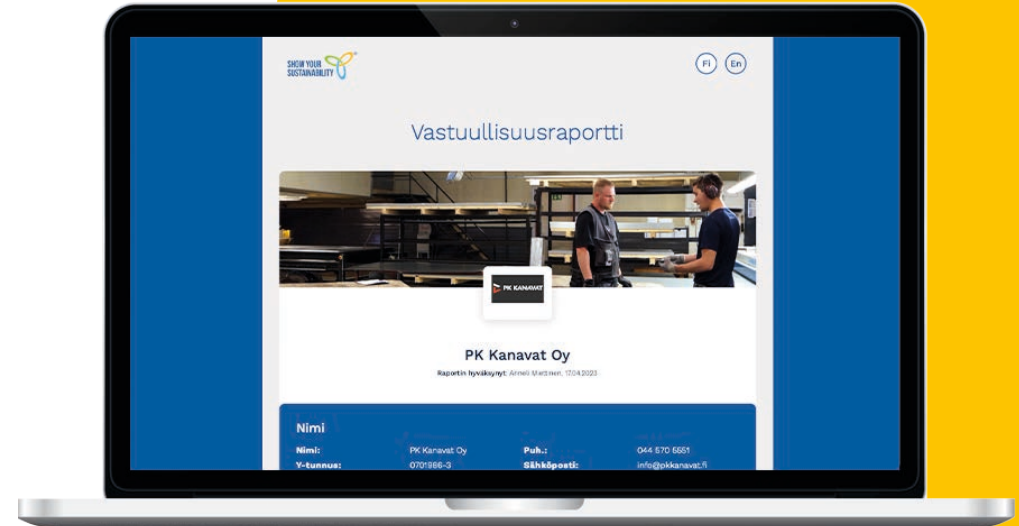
SHOW YOUR SUSTAINABILITY

Fi En

Vastuullisuusraportti

PK KANAVAT

PK Kanavat Oy

Raportin hyväksynyt: Anneli Martinen, 17.04.2023

Nimi

| Nimi: | PK Kanavat Oy | Puh.: | 044 570 5551 |
|---|---|---|---|
| Y-tunnus: | 0701986-3 | Sähköposti: | info@pkkanavat.fi |